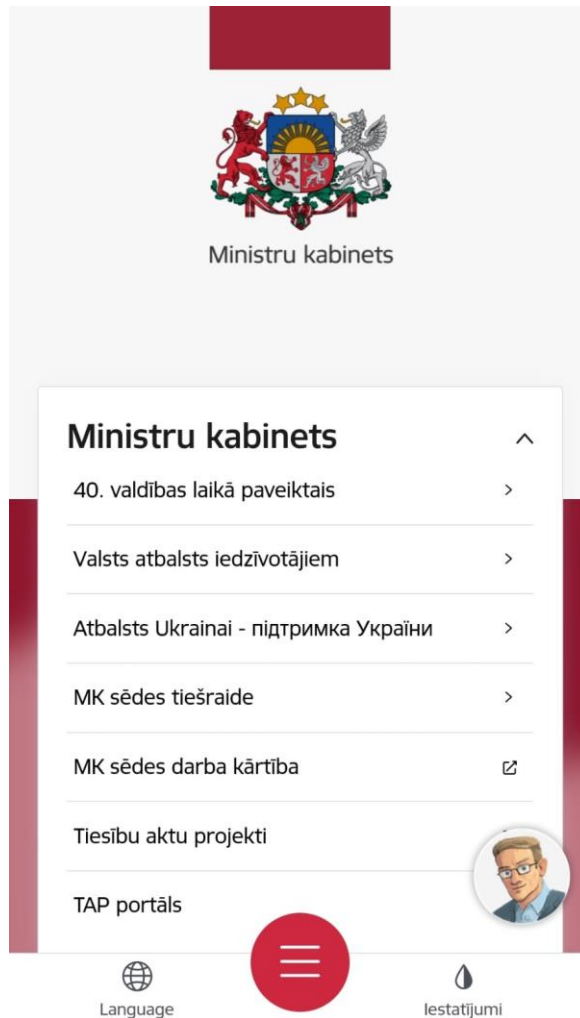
Ministru kabinets

Ministru kabinets

40. valdības laikā paveiktais

Valsts atbalsts iedzīvotājiem

Atbalsts Ukrainai - підтримка України

MK sēdes tiešraide

MK sēdes darba kārtība

Tiesību aktu projekti

TAP portāls

Language

Iestatījumi